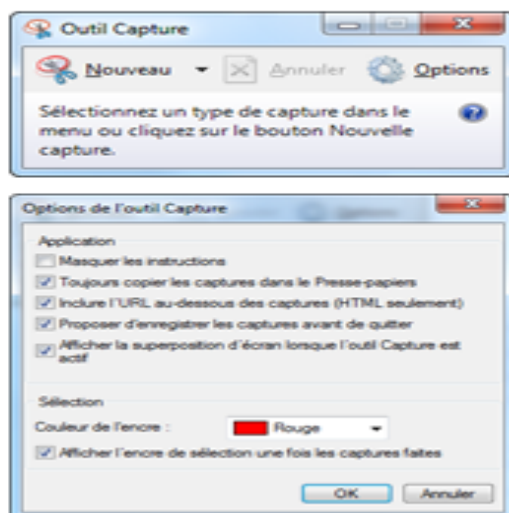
Outil Capture

Nouveau Annuler Options

Sélectionnez un type de capture dans le menu ou cliquez sur le bouton Nouvelle capture.

Options de l'outil Capture

Application

Masquer les instructions

Toujours copier les captures dans le Presse-papiers

Inclure l'URL au-dessous des captures (HTML seulement)

Proposer d'enregistrer les captures avant de quitter

Afficher la superposition d'écran lorsque l'outil Capture est actif

Sélection

Couleur de l'encre : Rouge

Afficher l'encre de sélection une fois les captures faites

OK Annuler